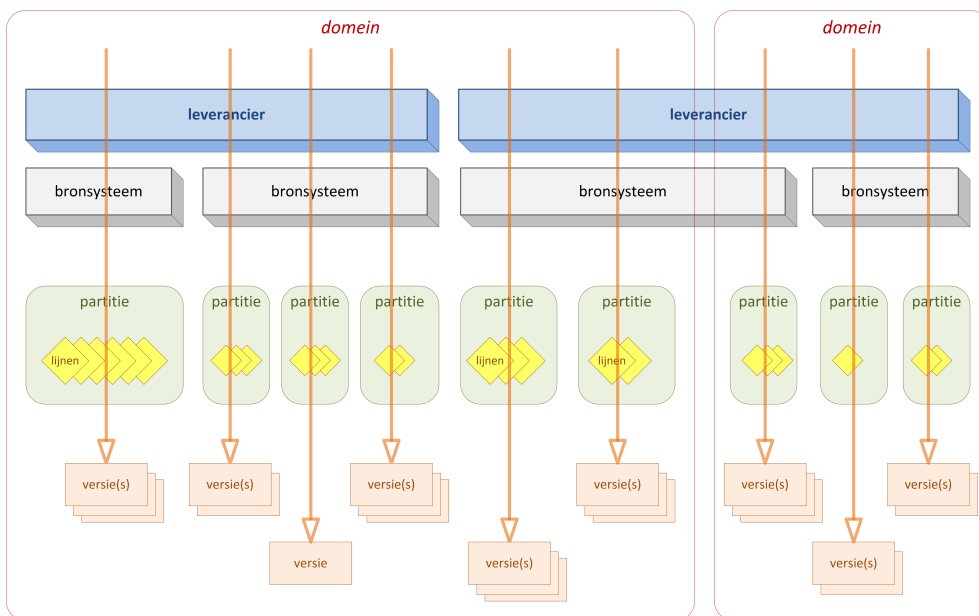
domein

domein

leverancier

leverancier

bronsysteem

bronsysteem

bronsysteem

bronsysteem

partitie

partitie

partitie

partitie

partitie

partitie

partitie

partitie

partitie

lijnen

lijnen

lijnen

versie(s)

versie(s)

versie(s)

versie(s)

versie(s)

versie(s)

versie

versie(s)

versie(s)